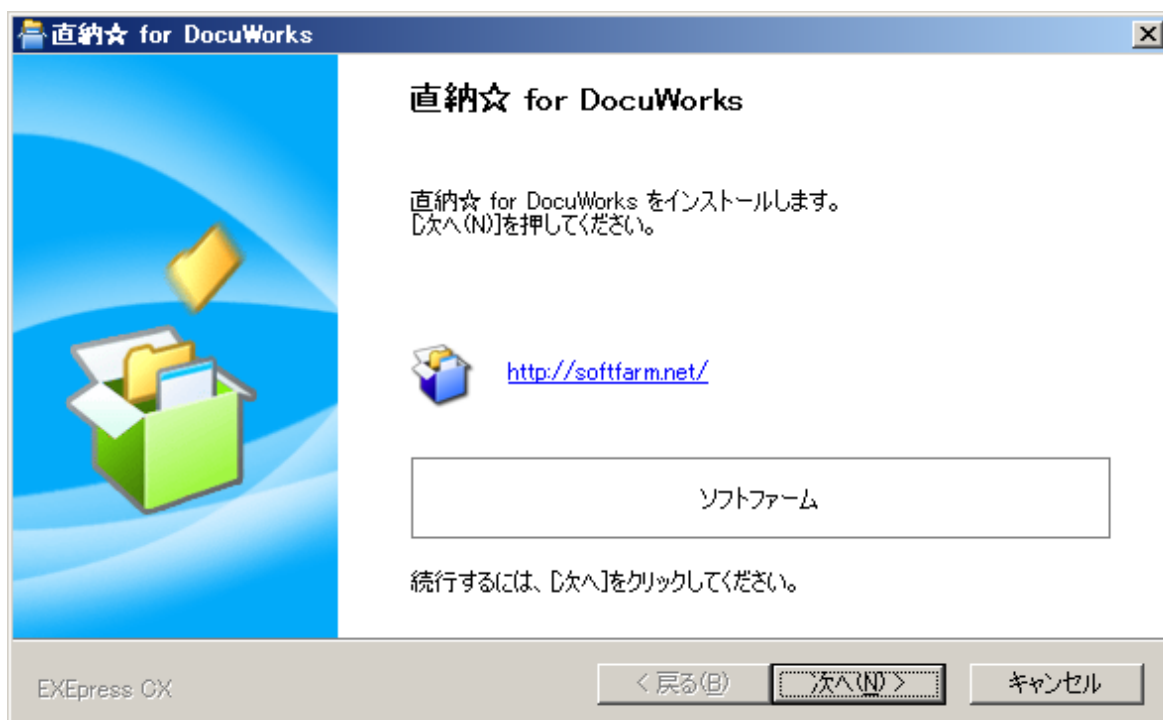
直納☆ for DocuWorks

直納☆ for DocuWorks

直納☆ for DocuWorks をインストールします。
[次へ(N)]を押してください。

http://softfarm.net/

ソフトファーム

続行するには、[次へ]をクリックしてください。

EXEpress CX

< 戻る(B)

次へ(N) >

キャンセル